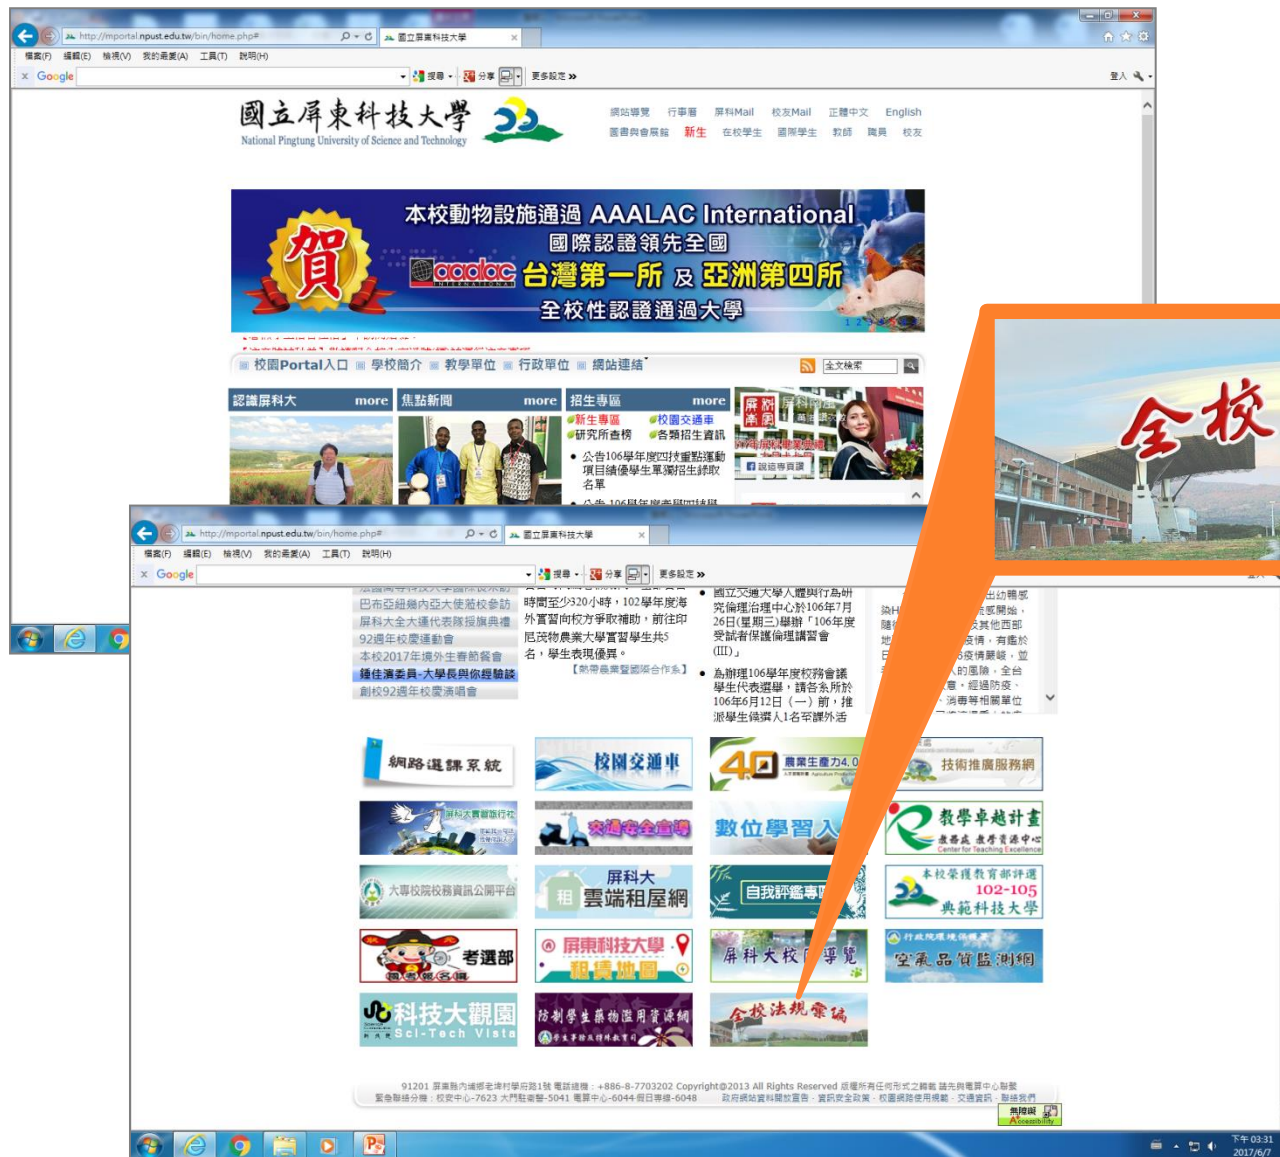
http://mportal.npust.edu.tw/bin/home.php# 國立屏東科技大學
檔案(F) 編輯(E) 檢視(V) 我的最愛(A) 工具(T) 說明(H)
Google 搜尋 分享 更多設定 » 登入

國立屏東科技大學
National Pingtung University of Science and Technology

網站導覽 行事曆 屏科Mail 校友Mail 正體中文 English
圖書與會展館 新生 在校學生 國際學生 教師 職員 校友

賀
本校動物設施通過 AAALAC International
國際認證領先全國
aaalac 台灣第一所 及 亞洲第四所
全校性認證通過大學

校園Portal入口 學校簡介 教學單位 行政單位 網站連結 全文檢索

認識屏科大 more
焦點新聞 more
招生專區 more
新生專區 校園交通車
研究所考榜 各類招生資訊
公告106學年度四技重點運動項目績優學生單獨招生錄取名單

http://mportal.npust.edu.tw/bin/home.php# 國立屏東科技大學
檔案(F) 編輯(E) 檢視(V) 我的最愛(A) 工具(T) 說明(H)
Google 搜尋 分享 更多設定 »

巴布亞紐幾內亞大使蒞校參訪
屏科大全大運代表隊授旗典禮
92週年校慶運動會
本校2017年境外生春節餐會
鍾佳濱委員-大學長與你經驗談
創校92週年校慶演唱會

時間至少320小時，102學年度海外實習向校方爭取補助，前往印尼茂物農業大學實習學生共5名，學生表現優異。
【動物農業國際合作系】

國立交通大學人體與行為研究倫理治理中心於106年7月26日(星期三)舉辦「106年度受試者保護倫理講習會(III)」
為辦理106學年度校務會議學生代表選舉，請各系所於106年6月12日(一)前，推派學生候選人1名至課外活

網路選課系統
校園交通車
4.0 農業生產力4.0
技術推廣服務網
屏科大實習旅行社
交通安全宣導
數位學習入
教學卓越計畫 教學卓越 教學資源中心 Center for Teaching Excellence
大專校院校務資訊公開平台
屏科大 租 雲端租屋網
自我評鑑專
本校榮獲教育部評選 102-105 典範科技大學
考選部
屏東科技大學 租賃地圖
屏科大校園導覽
行政院環境保護署 空氣品質監測網
科技大觀園 Sci-Tech Vista
防制學生藥物濫用資源網
全校法規彙編

91201 屏東縣內埔鄉老埤村學府路1號 電話總機：+886-8-7703202 Copyright@2013 All Rights Reserved 版權所有任何形式之轉載 請先與電算中心聯繫
緊急聯絡分機：校安中心-7623 大門駐衛警-5041 電算中心-6044 假日專線-6048 政府網站資料開放宣告 · 資訊安全政策 · 校園網路使用規範 · 交通資訊 · 聯絡我們
無障礙 Accessibility

下午 03:31
2017/6/7

全校